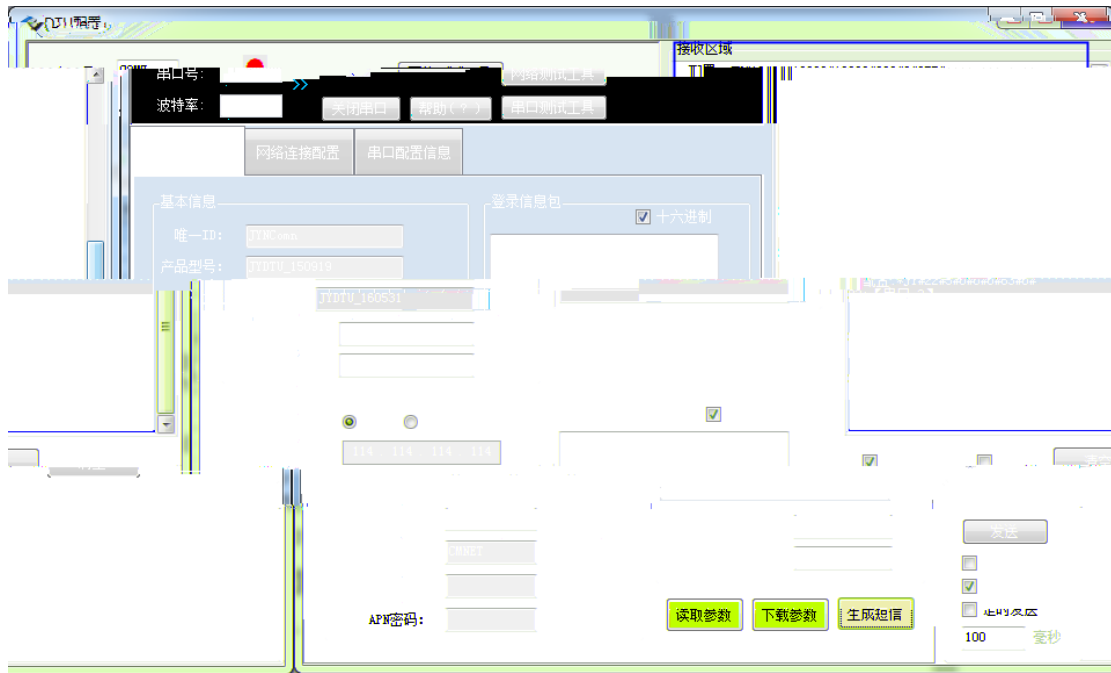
DTU配置
接收区域
串口号:
网络测试工具
波特率:
关闭串口
帮助(?)
串口测试工具
网络连接配置
串口配置信息
基本信息
唯一ID: JYDComn
产品型号: JYDTU_150919
JYDTU_160531
登录信息包
十六进制
114 114 114 114
CMNET
APN密码:
读取参数
下载参数
生成短信
发送
100
毫秒